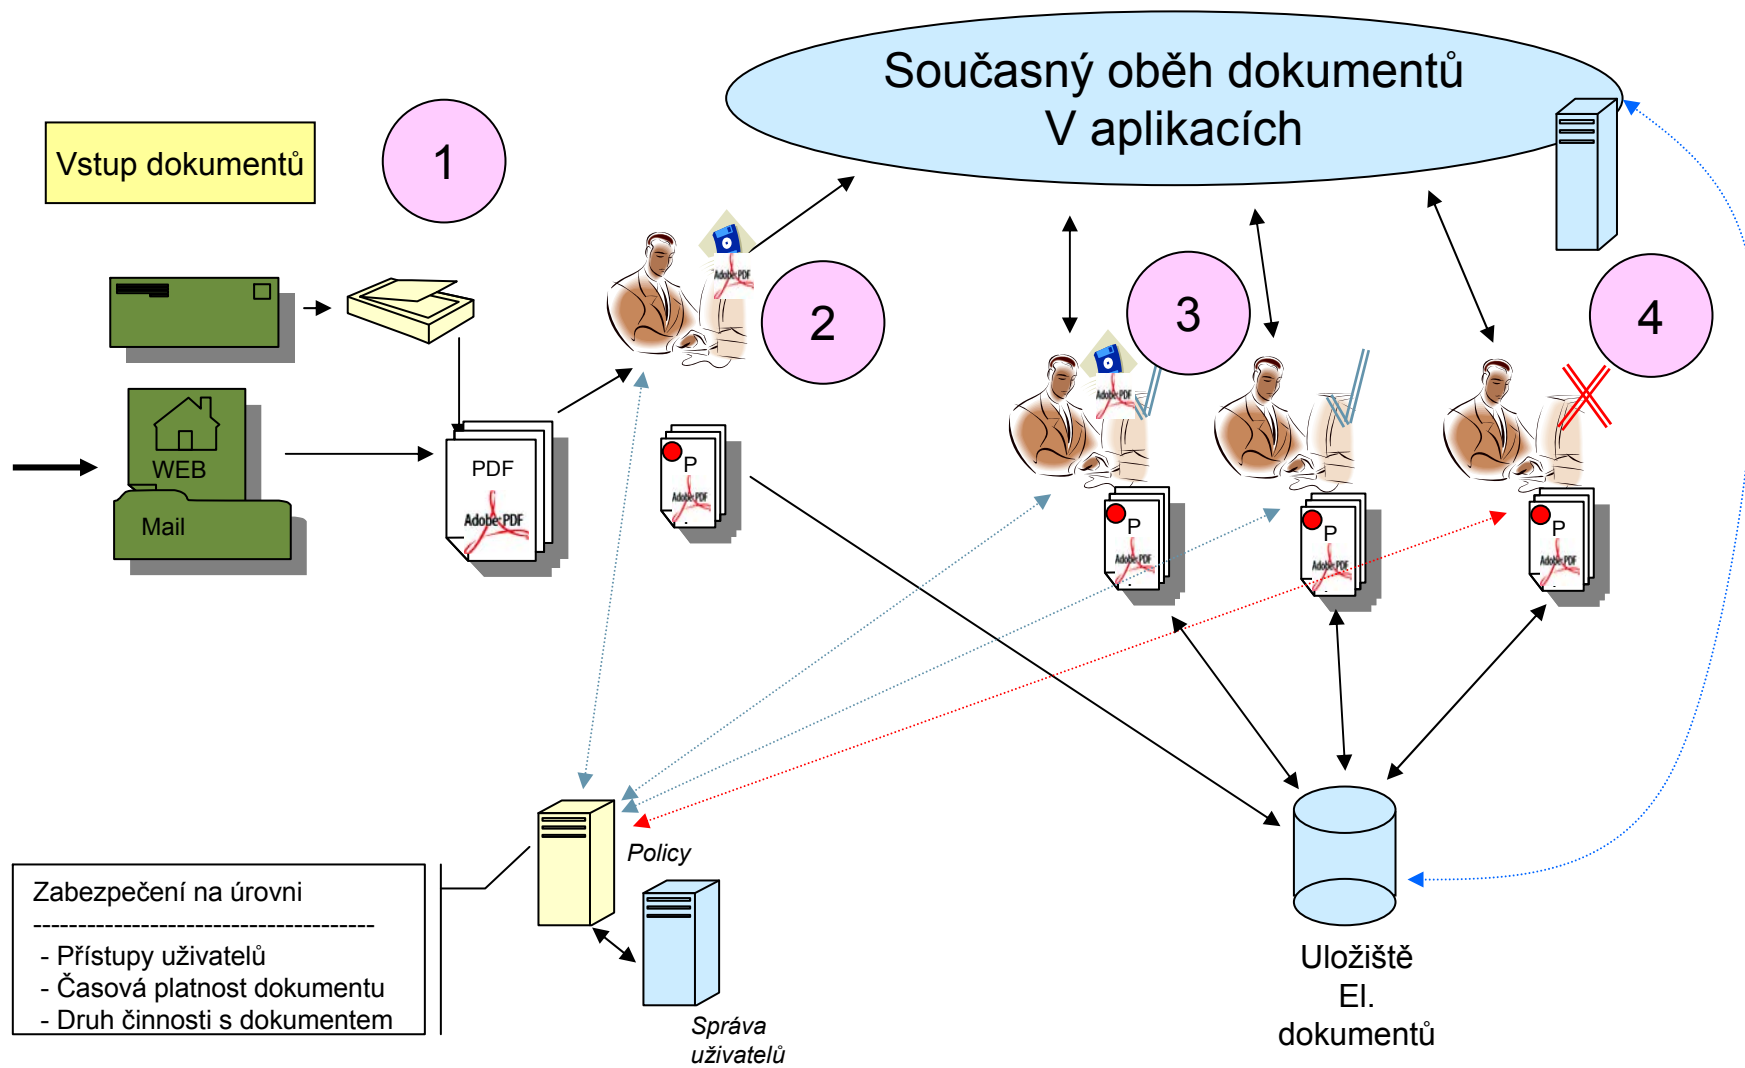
Současný oběh dokumentů
V aplikacích

Vstup dokumentů

1

2

3

4

WEB

Mail

PDF

Adobe PDF

P

Adobe PDF

P

Adobe PDF

P

Adobe PDF

P

Adobe PDF

Adobe PDF

Adobe PDF

Policy

Zabezpečení na úrovni
--------------------------------------
- Přístupy uživatelů
- Časová platnost dokumentu
- Druh činnosti s dokumentem

Správa uživatelů

Uložiště
El.
dokumentů